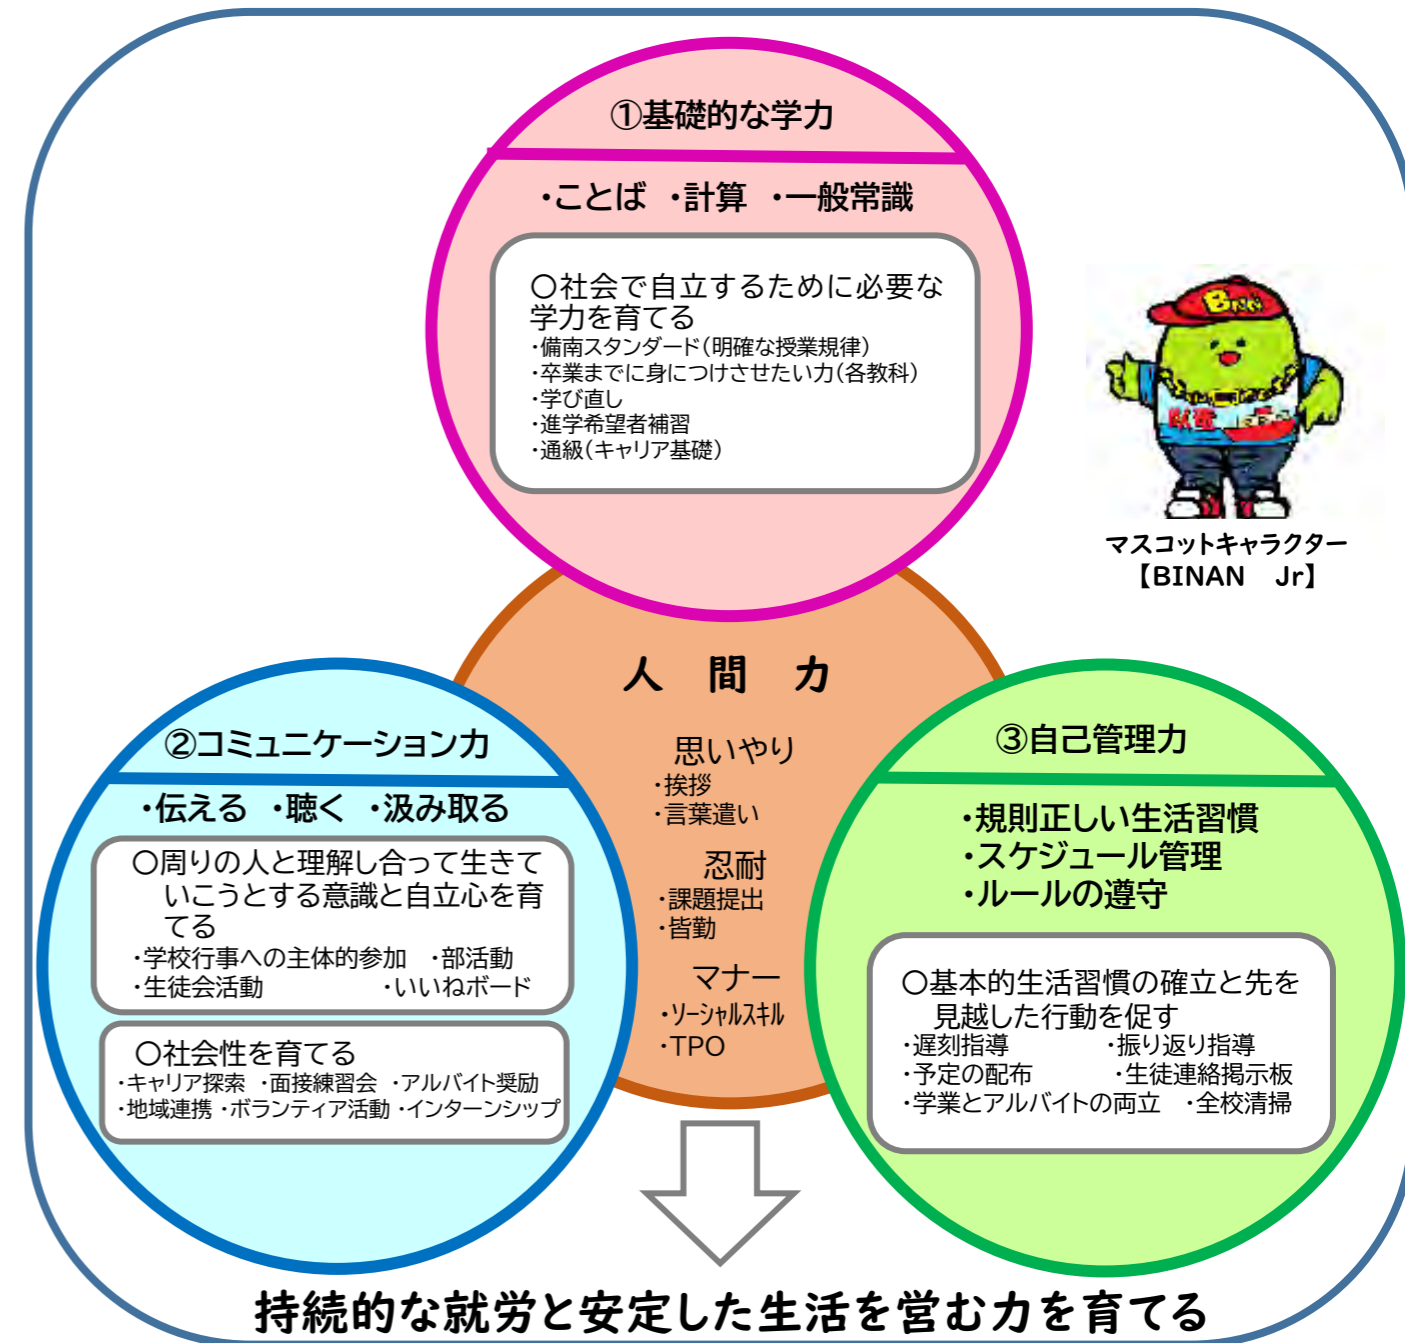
①基礎的な学力

・ことば ・計算 ・一般常識

○社会で自立するために必要な学力を育てる
・備南スタンダード(明確な授業規律)
・卒業までに身につけさせたい力(各教科)
・学び直し
・進学希望者補習
・通級(キャリア基礎)

マスコットキャラクター
【BINAN Jr】

人 間 力

思いやり
・挨拶
・言葉遣い

忍耐
・課題提出
・皆勤

マナー
・ソーシャルスキル
・TPO

②コミュニケーション力

・伝える ・聴く ・汲み取る

○周りの人と理解し合って生きていこうとする意識と自立心を育てる
・学校行事への主体的参加 ・部活動
・生徒会活動 ・いいねボード

○社会性を育てる
・キャリア探索 ・面接練習会 ・アルバイト奨励
・地域連携 ・ボランティア活動 ・インターンシップ

③自己管理力

・規則正しい生活習慣
・スケジュール管理
・ルールの遵守

○基本的生活習慣の確立と先を見越した行動を促す
・遅刻指導 ・振り返り指導
・予定の配布 ・生徒連絡掲示板
・学業とアルバイトの両立 ・全校清掃

持続的な就労と安定した生活を営む力を育てる